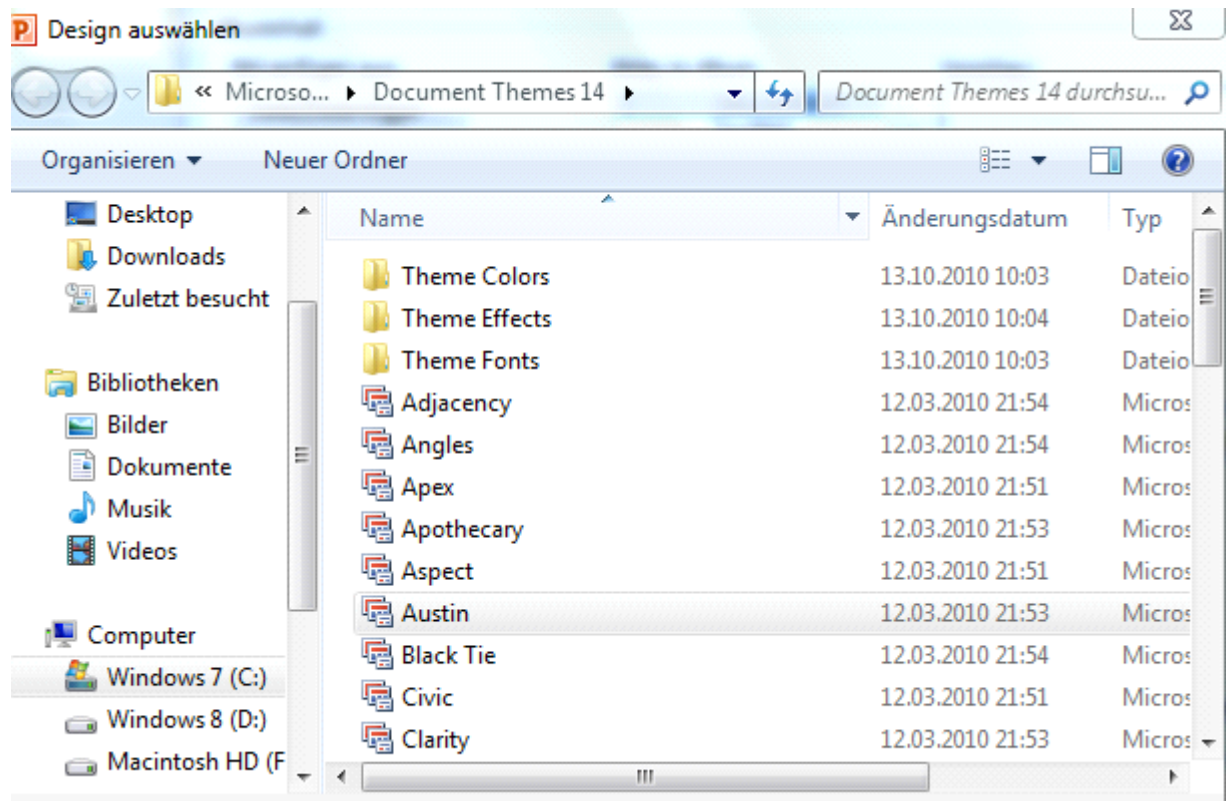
Design auswählen

« Microso... ▸ Document Themes 14 ▸

Document Themes 14 durchsu...

Organisieren ▾ Neuer Ordner

Desktop
Downloads
Zuletzt besucht

Bibliotheken
Bilder
Dokumente
Musik
Videos

Computer
Windows 7 (C:)
Windows 8 (D:)
Macintosh HD (F

| Name | Änderungsdatum | Typ |
|---|---|---|
| Theme Colors | 13.10.2010 10:03 | Dateio |
| Theme Effects | 13.10.2010 10:04 | Dateio |
| Theme Fonts | 13.10.2010 10:03 | Dateio |
| Adjacency | 12.03.2010 21:54 | Micros |
| Angles | 12.03.2010 21:54 | Micros |
| Apex | 12.03.2010 21:51 | Micros |
| Apothecary | 12.03.2010 21:53 | Micros |
| Aspect | 12.03.2010 21:51 | Micros |
| Austin | 12.03.2010 21:53 | Micros |
| Black Tie | 12.03.2010 21:54 | Micros |
| Civic | 12.03.2010 21:51 | Micros |
| Clarity | 12.03.2010 21:53 | Micros |